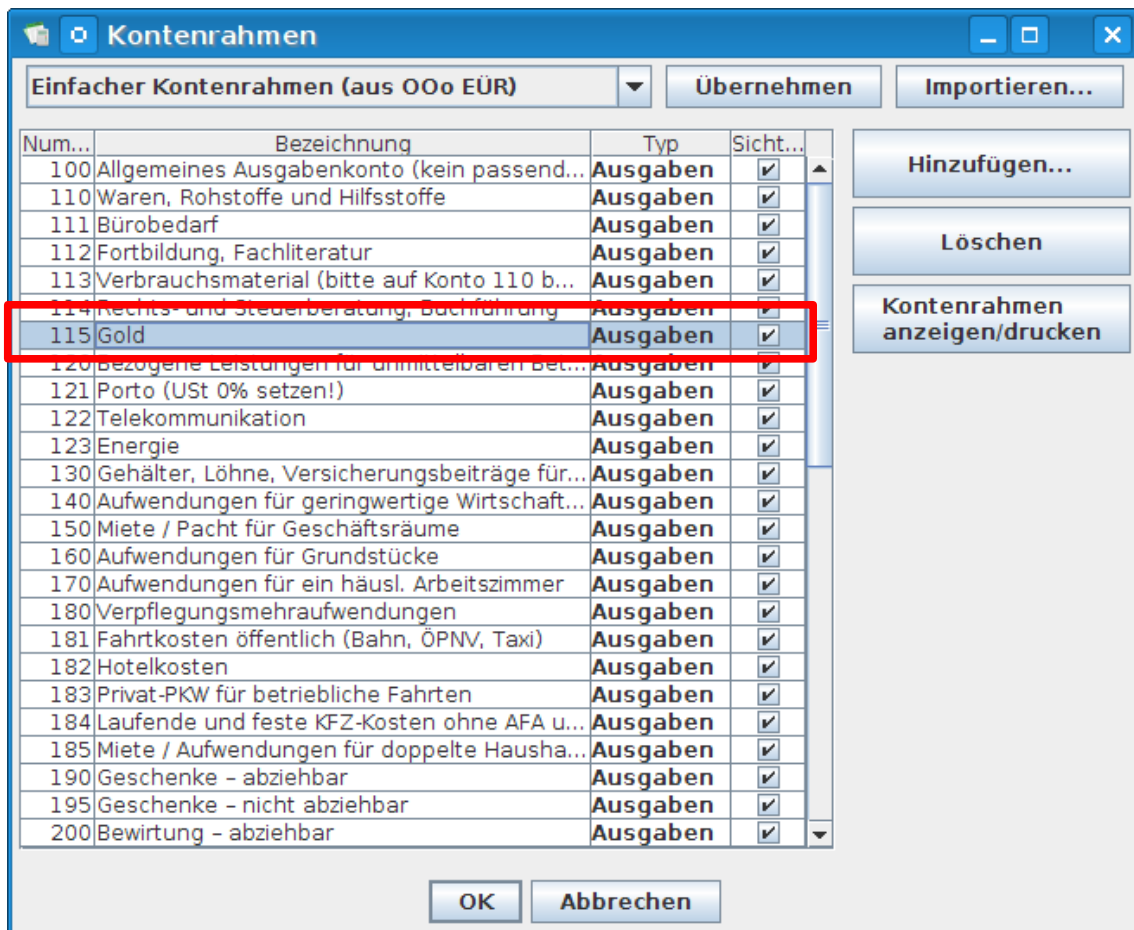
Kontenrahmen

Einfacher Kontenrahmen (aus OOo EÜR)

Übernehmen

Importieren...

| Num... | Bezeichnung | Typ | Sicht... |
|---|---|---|---|
| 100 | Allgemeines Ausgabenkonto (kein passend... | Ausgaben | ✔ |
| 110 | Waren, Rohstoffe und Hilfsstoffe | Ausgaben | ✔ |
| 111 | Bürobedarf | Ausgaben | ✔ |
| 112 | Fortbildung, Fachliteratur | Ausgaben | ✔ |
| 113 | Verbrauchsmaterial (bitte auf Konto 110 b... | Ausgaben | ✔ |
| 114 | Rechts- und Steuerberatung, Buchführung | Ausgaben | ✔ |
| 115 | Gold | Ausgaben | ✔ |
| 120 | Bezogene Leistungen für unmittelbaren Bet... | Ausgaben | ✔ |
| 121 | Porto (USt 0% setzen!) | Ausgaben | ✔ |
| 122 | Telekommunikation | Ausgaben | ✔ |
| 123 | Energie | Ausgaben | ✔ |
| 130 | Gehälter, Löhne, Versicherungsbeiträge für... | Ausgaben | ✔ |
| 140 | Aufwendungen für geringwertige Wirtschaft... | Ausgaben | ✔ |
| 150 | Miete / Pacht für Geschäftsräume | Ausgaben | ✔ |
| 160 | Aufwendungen für Grundstücke | Ausgaben | ✔ |
| 170 | Aufwendungen für ein häusl. Arbeitszimmer | Ausgaben | ✔ |
| 180 | Verpflegungsmehraufwendungen | Ausgaben | ✔ |
| 181 | Fahrtkosten öffentlich (Bahn, ÖPNV, Taxi) | Ausgaben | ✔ |
| 182 | Hotelkosten | Ausgaben | ✔ |
| 183 | Privat-PKW für betriebliche Fahrten | Ausgaben | ✔ |
| 184 | Laufende und feste KFZ-Kosten ohne AFA u... | Ausgaben | ✔ |
| 185 | Miete / Aufwendungen für doppelte Hausha... | Ausgaben | ✔ |
| 190 | Geschenke – abziehbar | Ausgaben | ✔ |
| 195 | Geschenke – nicht abziehbar | Ausgaben | ✔ |
| 200 | Bewirtung – abziehbar | Ausgaben | ✔ |

Hinzufügen...

Löschen

Kontenrahmen anzeigen/drucken

OK

Abbrechen